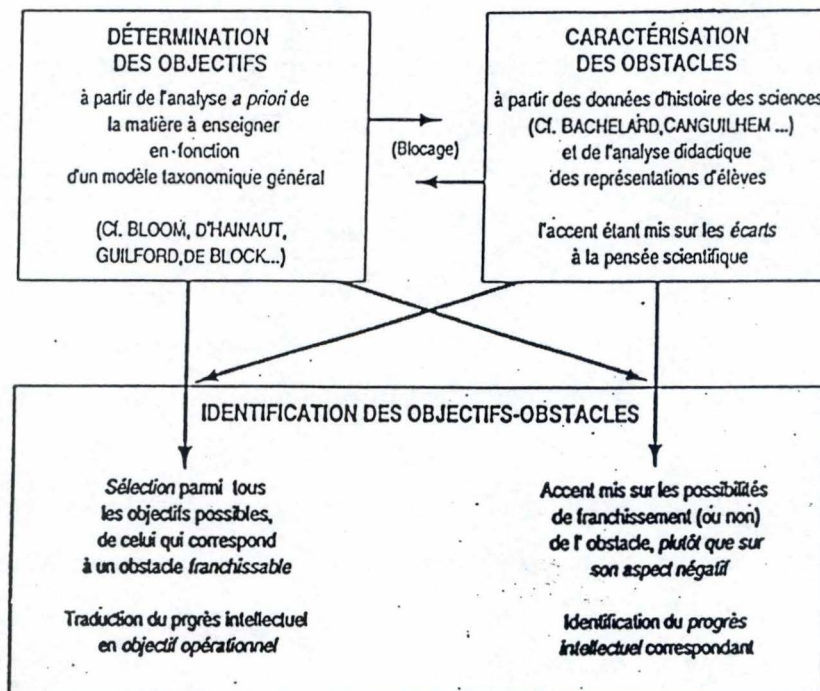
DÉTERMINATION DES OBJECTIFS

à partir de l'analyse *a priori* de la matière à enseigner en fonction d'un modèle taxonomique général

(Cf. BLOOM, D'HAINAUT, GUILFORD, DE BLOCK...)

CARACTÉRISATION DES OBSTACLES

à partir des données d'histoire des sciences (Cf. BACHELARD, CANGUILHEM ...) et de l'analyse didactique des représentations d'élèves

l'accent étant mis sur les *écarts* à la pensée scientifique

(Blocage)

IDENTIFICATION DES OBJECTIFS-OBSTACLES

*Sélection* parmi tous les objectifs possibles, de celui qui correspond à un obstacle *franchissable*

Traduction du progrès intellectuel en *objectif opérationnel*

Accent mis sur les possibilités de franchissement (ou non) de l' obstacle, *plutôt que sur son aspect négatif*

Identification du *progrès intellectuel* correspondant